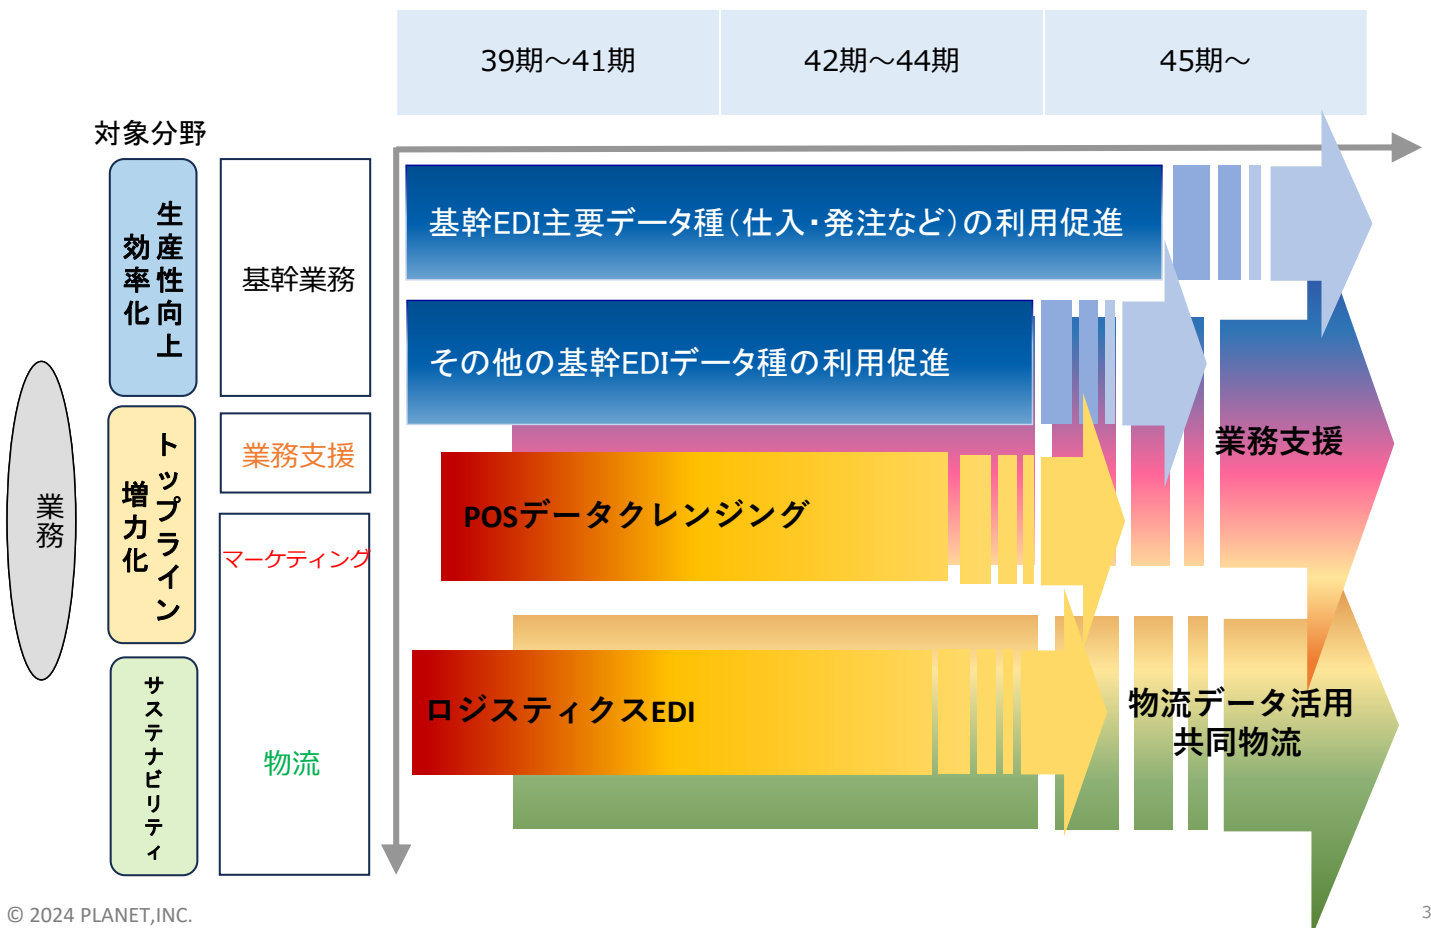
39期～41期

42期～44期

45期～

対象分野

業務

生産性向上
効率化

トップライン
増力化

サステナビリティ

基幹業務

業務支援

マーケティング

物流

基幹EDI主要データ種（仕入・発注など）の利用促進

その他の基幹EDIデータ種の利用促進

POSデータクレンジング

ロジスティクスEDI

業務支援

物流データ活用
共同物流

© 2024 PLANET,INC.

3